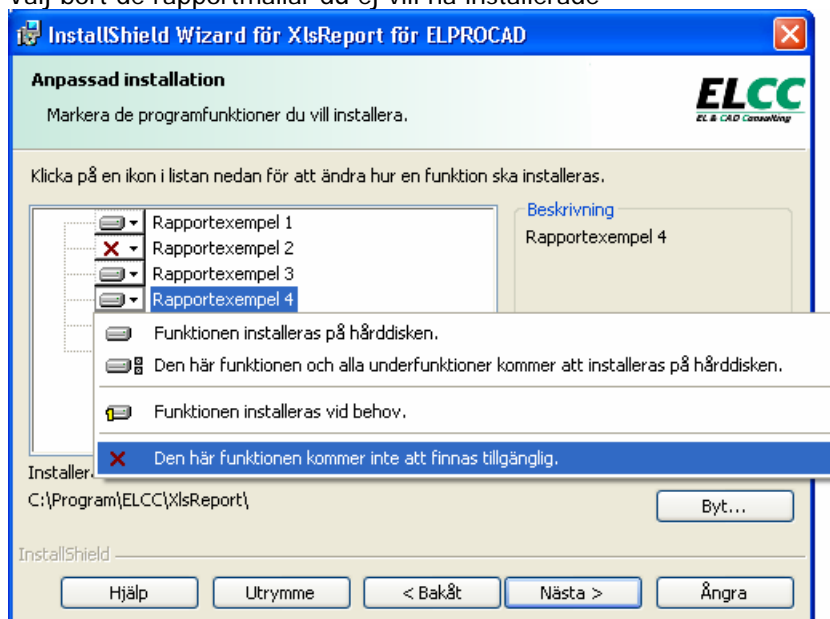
Välj bort de rapportmallar du ej vill ha installerade

InstallShield Wizard för XlsReport för ELPROCAD

Anpassad installation

Markera de programfunktioner du vill installera.

ELCC
EL & CAD Consulting

Klicka på en ikon i listan nedan för att ändra hur en funktion ska installeras.

Rapportexempel 1
Rapportexempel 2
Rapportexempel 3
Rapportexempel 4

Beskrivning
Rapportexempel 4

Funktionen installeras på hårddisken.
Den här funktionen och alla underfunktioner kommer att installeras på hårddisken.
Funktionen installeras vid behov.
Den här funktionen kommer inte att finnas tillgänglig.

Installer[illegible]
C:\Program\ELCC\XlsReport\

Byt...

InstallShield

Hjälp
Utrymme
< Bakåt
Nästa >
Ångra